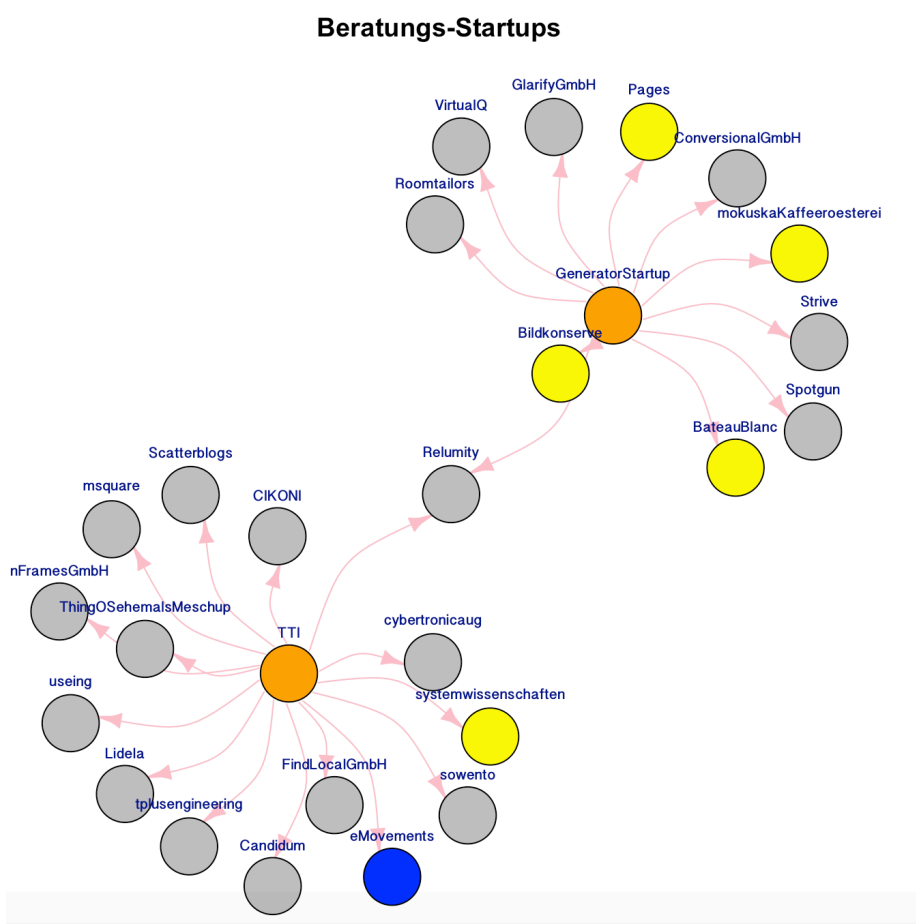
Beratungs-Startups

VirtualQ
GlarifyGmbH
Pages
ConversionalGmbH
Roomtailors
mokuskaKaffeeroesterei
GeneratorStartup
Strive
Bildkonserve
Spotgun
BateauBlanc
Relumity
Scatterblogs
msquare
CIKONI
nFramesGmbH
ThingOSehemalsMeschup
TTI
cybertronicaug
useing
systemwissenschaften
Lidela
FindLocalGmbH
sowento
tplusengineering
eMovements
Candidum